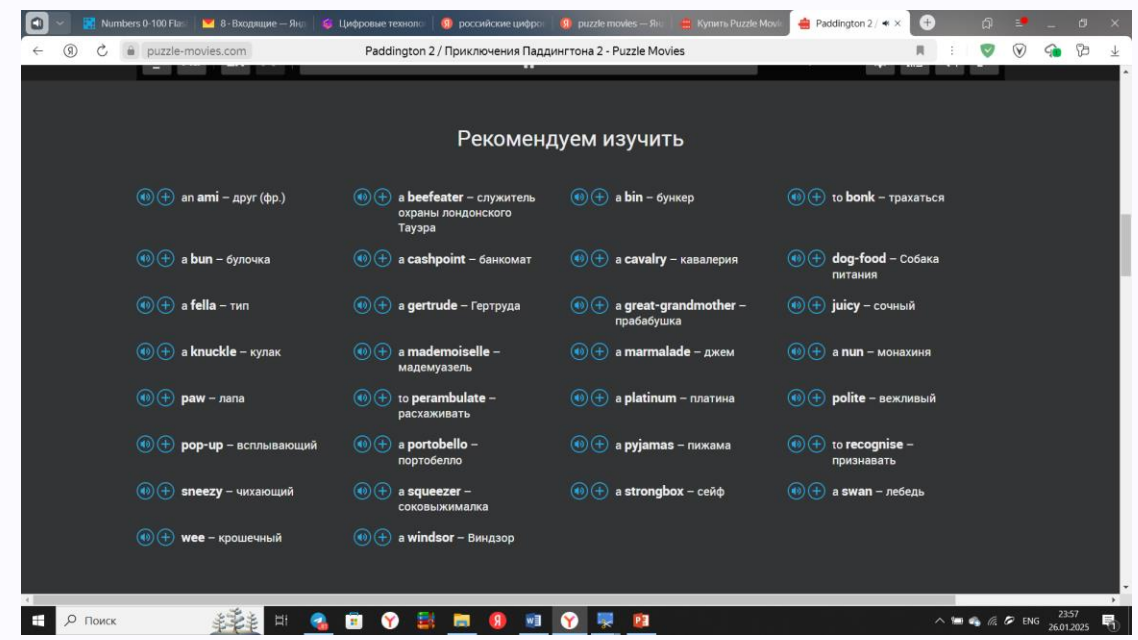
Numbers 0-100 Flas | 8 · Входящие — Янд | Цифровые техноло | российские цифро | puzzle movies — Янд | Купить Puzzle Movie | Paddington 2 /

puzzle-movies.com Paddington 2 / Приключения Паддингтона 2 - Puzzle Movies

Рекомендуем изучить

an ami – друг (фр.)

a beefeater – служитель охраны лондонского Тауэра

a bin – бункер

to bonk – трахаться

a bun – булочка

a cashpoint – банкомат

a cavalry – кавалерия

dog-food – Собака питания

a fella – тип

a gertrude – Гертруда

a great-grandmother – прабабушка

juicy – сочный

a knuckle – кулак

a mademoiselle – мадемуазель

a marmalade – джем

a nun – монахиня

paw – лапа

to perambulate – расхаживать

a platinum – платина

polite – вежливый

pop-up – всплывающий

a portobello – портобелло

a pyjamas – пижама

to recognise – признавать

sneezy – чихающий

a squeezer – соковыжималка

a strongbox – сейф

a swan – лебедь

wee – крошечный

a windsor – Виндзор

Поиск

ENG 23:57 26.01.2025